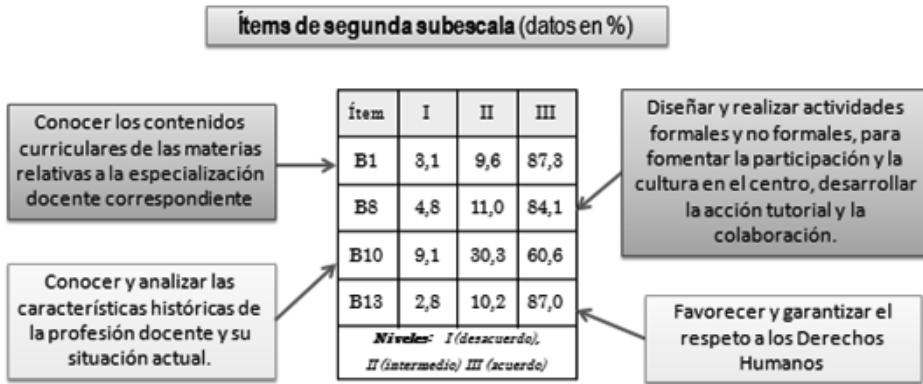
Ítems de segunda subescala (datos en %)

Conocer los contenidos curriculares de las materias relativas a la especialización docente correspondiente

| Ítem | I | II | III |
|---|---|---|---|
| B1 | 8,1 | 9,6 | 87,8 |
| B8 | 4,8 | 11,0 | 84,1 |
| B10 | 9,1 | 30,3 | 60,6 |
| B13 | 2,8 | 10,2 | 87,0 |

Niveles: I (desacuerdo), II (intermedio) III (acuerdo)

Diseñar y realizar actividades formales y no formales, para fomentar la participación y la cultura en el centro, desarrollar la acción tutorial y la colaboración.

Conocer y analizar las características históricas de la profesión docente y su situación actual.

Favorecer y garantizar el respeto a los Derechos Humanos